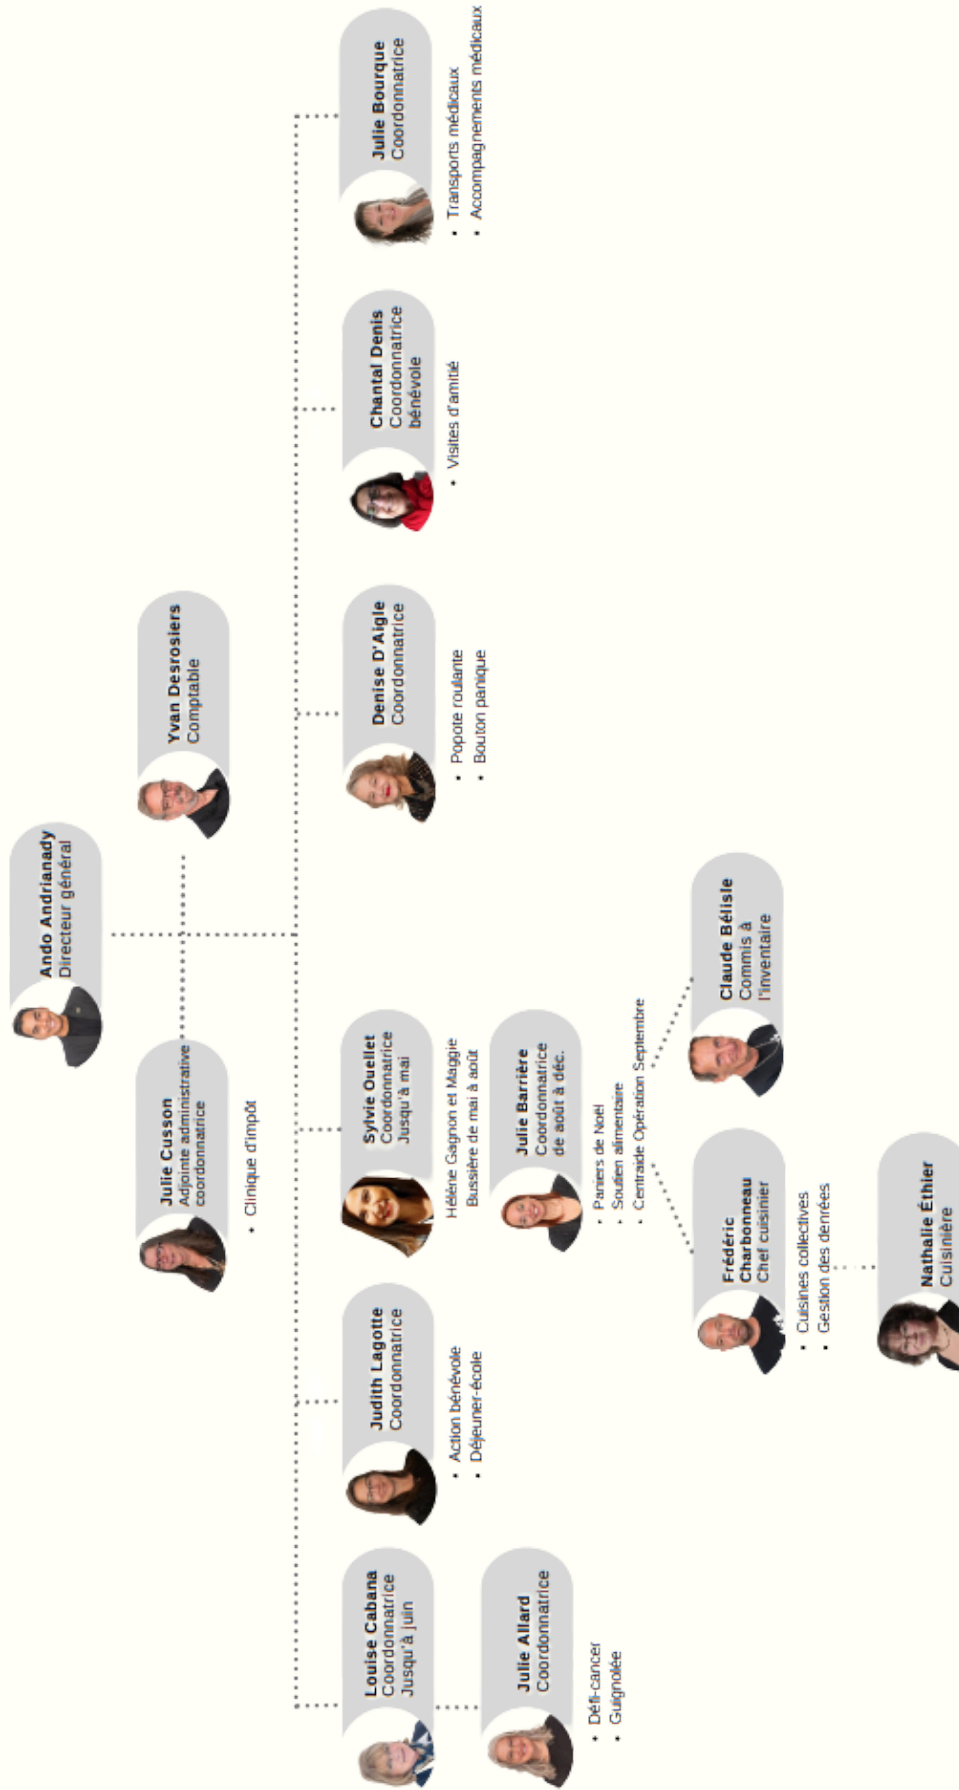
Ando Andrianady
Directeur général

Julie Cusson
Adjointe administrative coordonnatrice
• Clinique d'impôt

Yvan Desrosiers
Comptable

Louise Cabana
Coordonnatrice
Jusqu'à juin

Julie Allard
Coordonnatrice
• Défi-cancer
• Guignolée

Judith Lagotte
Coordonnatrice
• Action bénévole
• Déjeuner-école

Sylvie Ouellet
Coordonnatrice
Jusqu'à mai
Hélène Gagnon et Maggie Bussière de mai à août

Julie Barrière
Coordonnatrice
de août à déc.
• Paniers de Noël
• Soutien alimentaire
• Centraide Opération Septembre

Frédéric Charbonneau
Chef cuisinier
• Cuisines collectives
• Gestion des denrées

Nathalie Éthier
Cuisinière

Claude Bélisle
Commis à l'inventaire

Denise D'Aigle
Coordonnatrice
• Popote roulante
• Bouton panique

Chantal Denis
Coordonnatrice bénévole
• Visites d'amitié

Julie Bourque
Coordonnatrice
• Transports médicaux
• Accompagnements médicaux